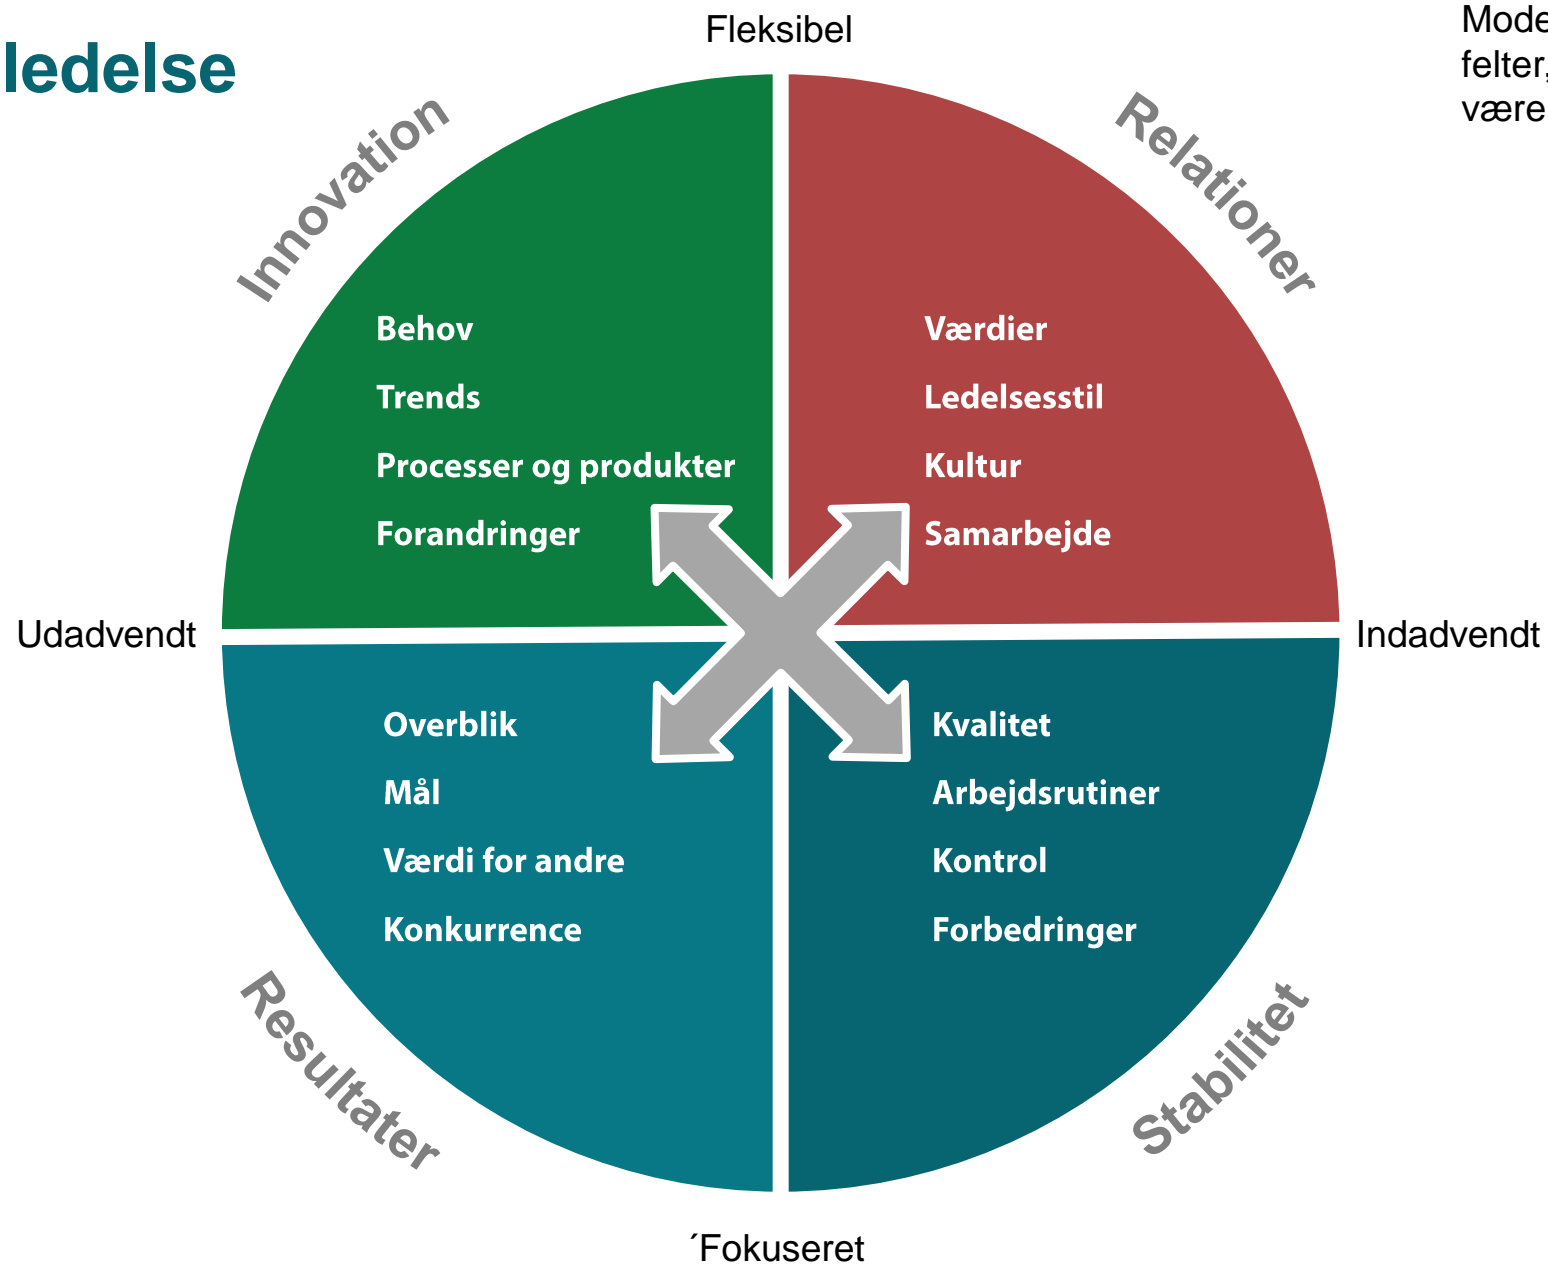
ledelse

Fleksibel

Mode
felter,
være

Innovation

Relationer

Behov

Trends

Processer og produkter

Forandringer

Værdier

Ledelsesstil

Kultur

Samarbejde

Udadvendt

Indadvendt

Overblik

Mål

Værdi for andre

Konkurrence

Kvalitet

Arbejdsrutiner

Kontrol

Forbedringer

Resultater

Stabilitet

´Fokuseret